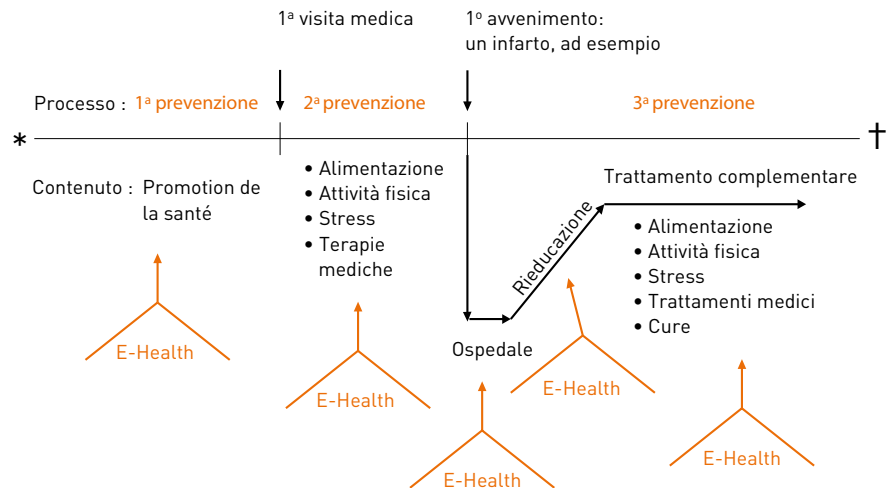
1ª visita medica

1º avvenimento: un infarto, ad esempio

Processo : 1ª prevenzione

2ª prevenzione

3ª prevenzione

*

†

Contenuto : Promotion de la santé

• Alimentazione
• Attività fisica
• Stress
• Terapie mediche

Trattamento complementare

Rieducazione

• Alimentazione
• Attività fisica
• Stress
• Trattamenti medici
• Cure

Ospedale

E-Health

E-Health

E-Health

E-Health

E-Health